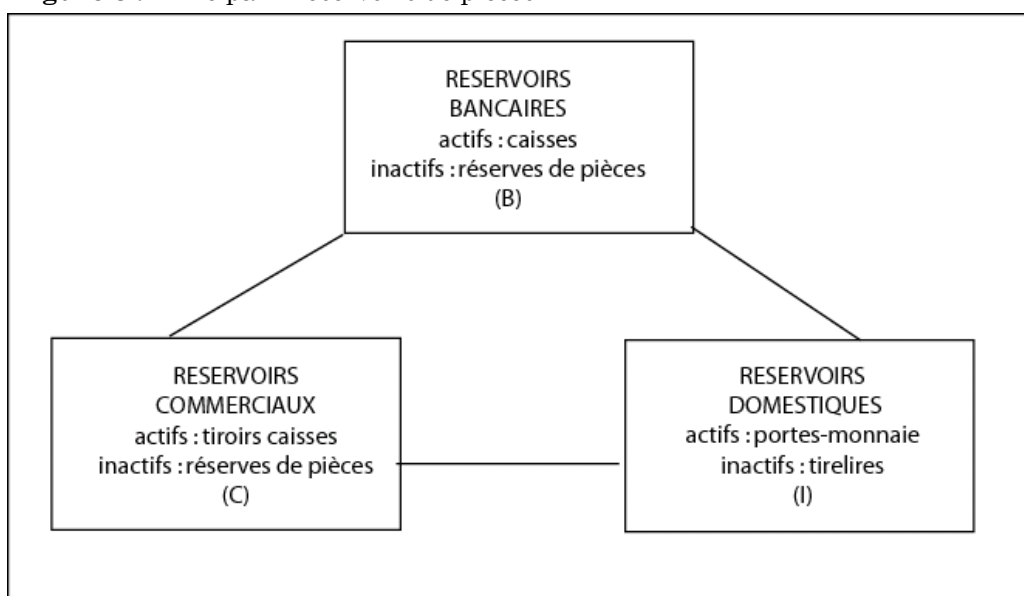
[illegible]

RESERVOIRS BANCAIRES
actifs : caisses
inactifs : réserves de pièces
(B)

RESERVOIRS COMMERCIAUX
actifs : tiroirs caisses
inactifs : réserves de pièces
(C)

RESERVOIRS DOMESTIQUES
actifs : portes-monnaie
inactifs : tirelires
(I)